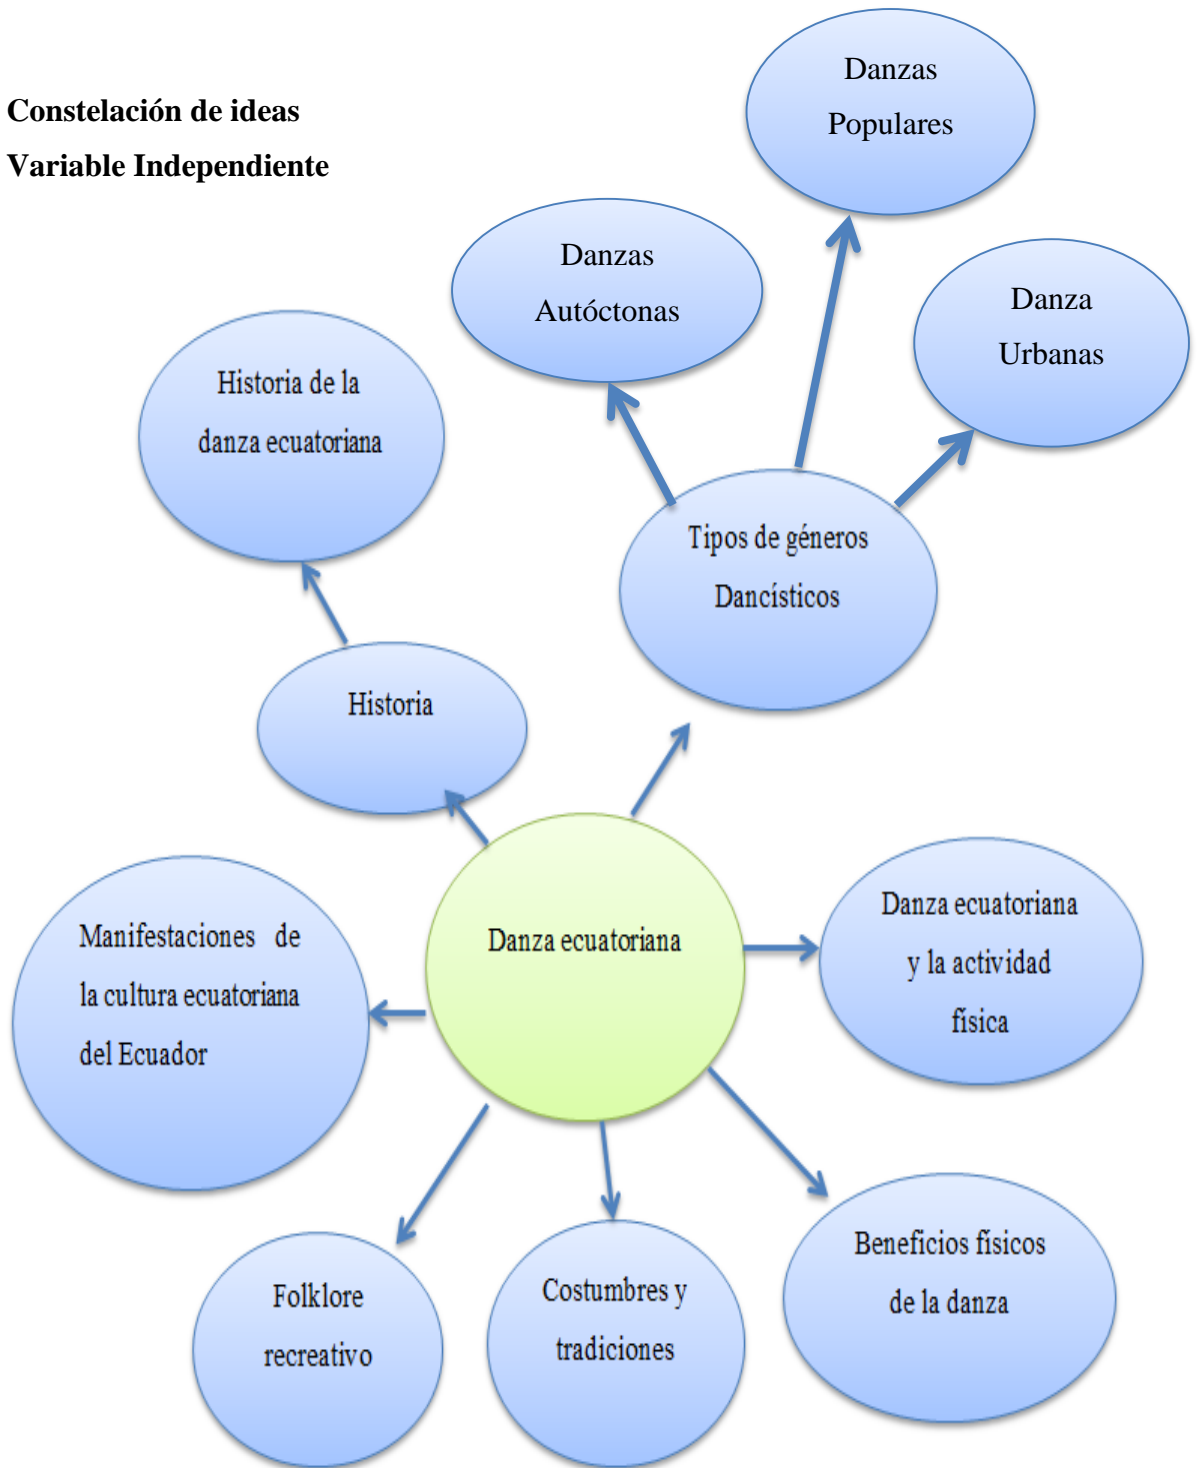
Constelación de ideas
Variable Independiente

Danzas Populares

Danzas Autóctonas

Danza Urbanas

Historia de la danza ecuatoriana

Tipos de géneros Dancísticos

Historia

Danza ecuatoriana

Manifestaciones de la cultura ecuatoriana del Ecuador

Danza ecuatoriana y la actividad física

Folklore recreativo

Costumbres y tradiciones

Beneficios físicos de la danza